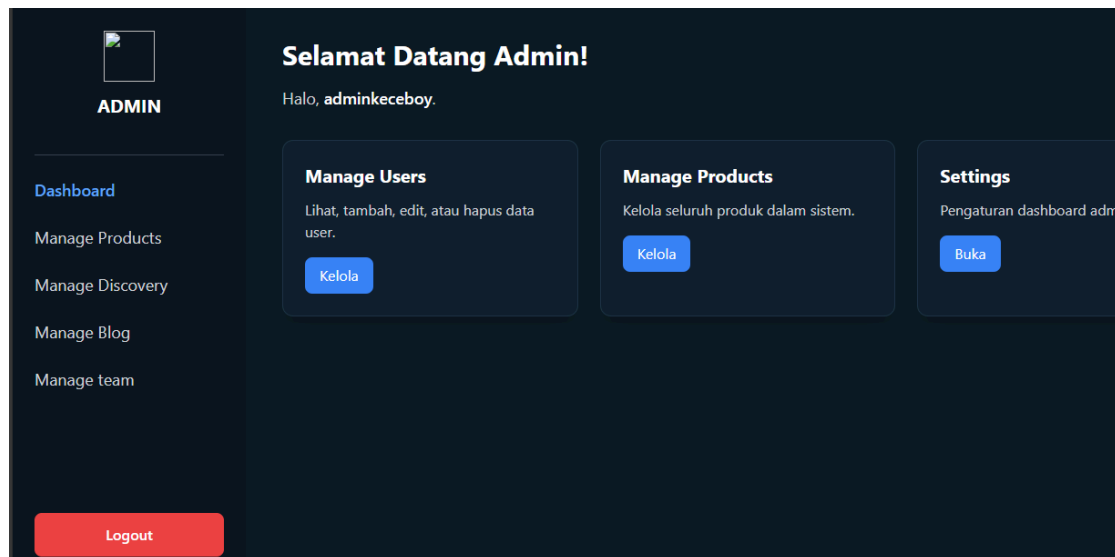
ADMIN

Dashboard
Manage Products
Manage Discovery
Manage Blog
Manage team

Logout

Selamat Datang Admin!

Halo, **adminkeceboy**.

Manage Users
Lihat, tambah, edit, atau hapus data user.
Kelola

Manage Products
Kelola seluruh produk dalam sistem.
Kelola

Settings
Pengaturan dashboard adm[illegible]
Buka